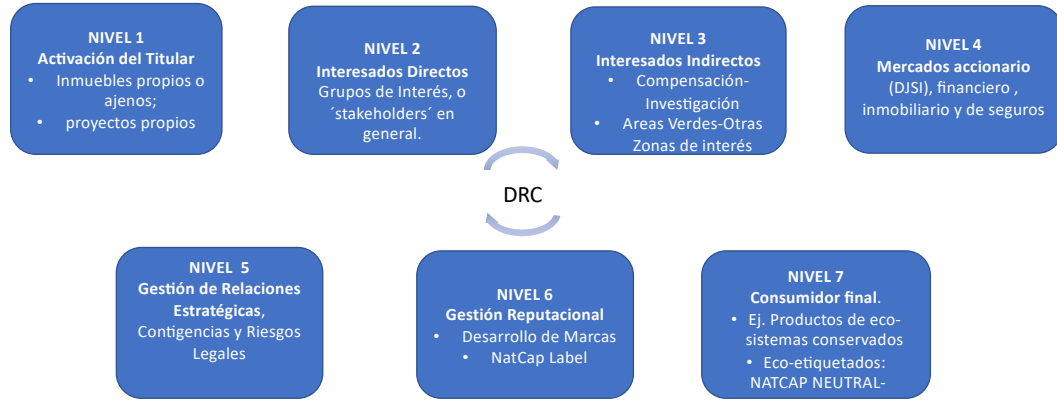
NIVEL 1
Activación del Titular
• Inmuebles propios o ajenos;
• proyectos propios

NIVEL 2
Interesados Directos
Grupos de Interés, o ´stakeholders´ en general.

NIVEL 3
Interesados Indirectos
• Compensación-Investigación
• Areas Verdes-Otras Zonas de interés

NIVEL 4
Mercados accionario
(DJSI), financiero , inmobiliario y de seguros

DRC

NIVEL 5
Gestión de Relaciones Estratégicas, Contigencias y Riesgos Legales

NIVEL 6
Gestión Reputacional
• Desarrollo de Marcas
• NatCap Label

NIVEL 7
Consumidor final.
• Ej. Productos de eco-sistemas conservados
• Eco-etiquetados: NATCAP NEUTRAL-